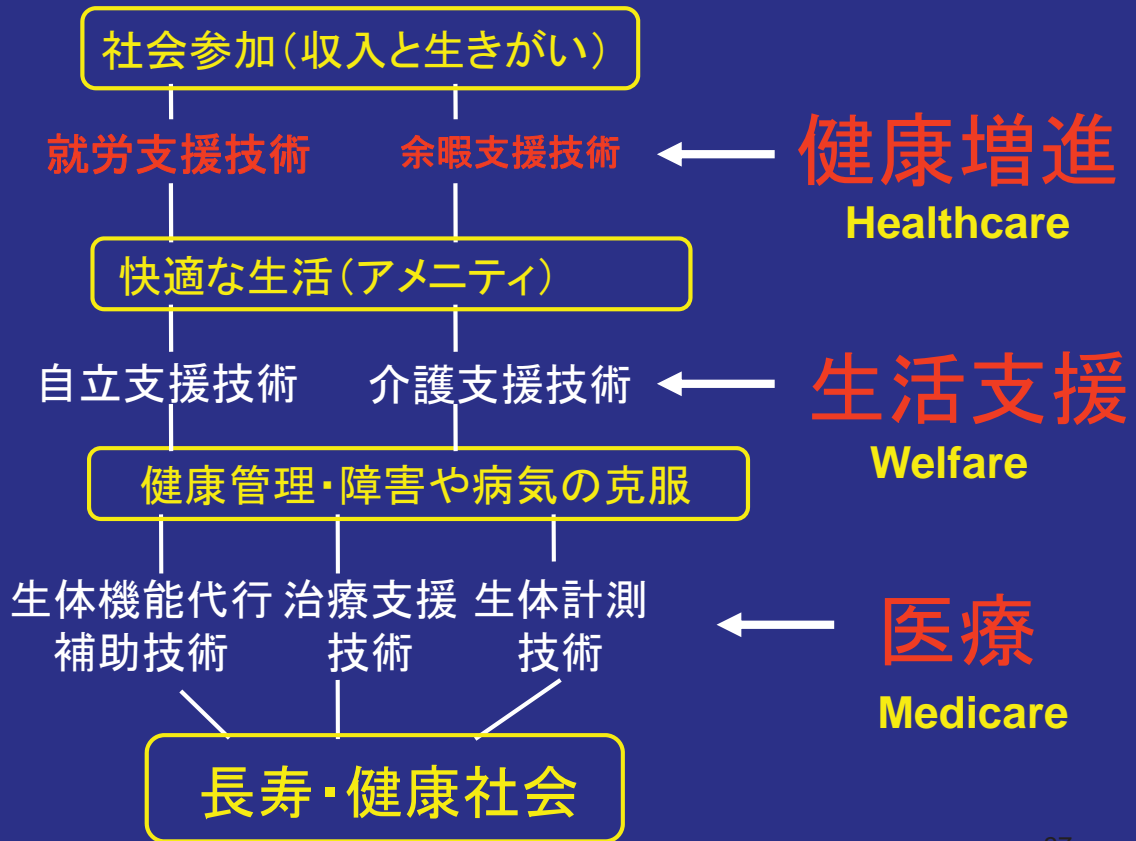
社会参加（収入と生きがい）

就労支援技術　余暇支援技術

健康増進
Healthcare

快適な生活（アメニティ）

自立支援技術　介護支援技術

生活支援
Welfare

健康管理・障害や病気の克服

生体機能代行補助技術　治療支援技術　生体計測技術

医療
Medicare

長寿・健康社会

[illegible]